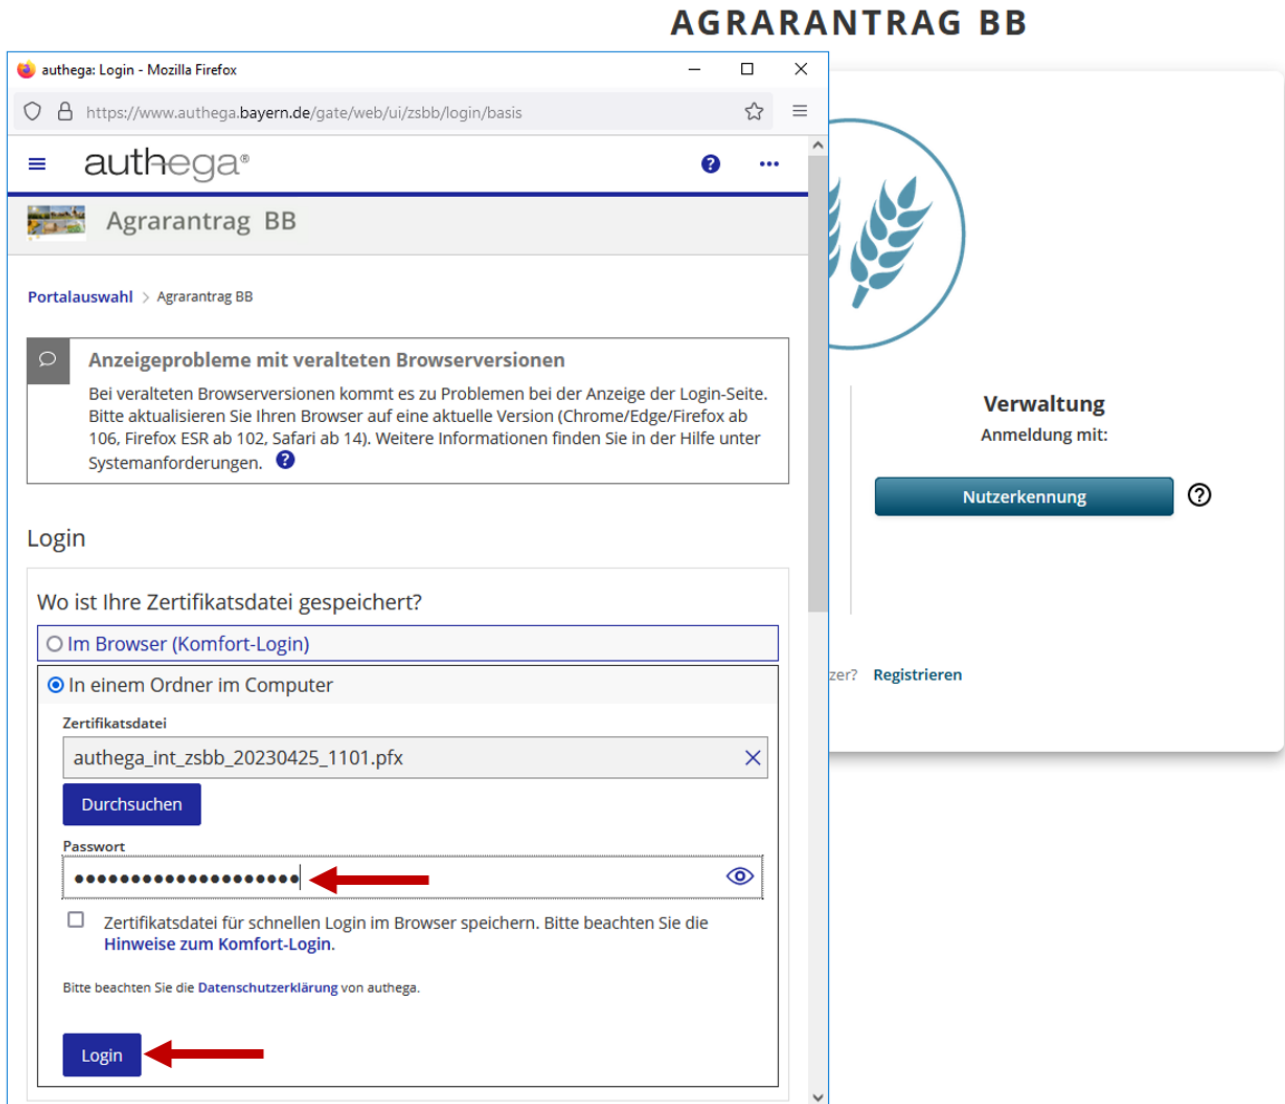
AGRARANTRAG BB

authega: Login - Mozilla Firefox

https://www.authega.bayern.de/gate/web/ui/zsbb/login/basis

authega®

Agrarantrag BB

Portalauswahl > Agrarantrag BB

Anzeigeprobleme mit veralteten Browserversionen

Bei veralteten Browserversionen kommt es zu Problemen bei der Anzeige der Login-Seite. Bitte aktualisieren Sie Ihren Browser auf eine aktuelle Version (Chrome/Edge/Firefox ab 106, Firefox ESR ab 102, Safari ab 14). Weitere Informationen finden Sie in der Hilfe unter Systemanforderungen.

Login

Wo ist Ihre Zertifikatsdatei gespeichert?

Im Browser (Komfort-Login)

In einem Ordner im Computer

Zertifikatsdatei

authega_int_zsbb_20230425_1101.pfx

Durchsuchen

Passwort

••••••••••••••••••••

Zertifikatsdatei für schnellen Login im Browser speichern. Bitte beachten Sie die Hinweise zum Komfort-Login.

Bitte beachten Sie die Datenschutzerklärung von authega.

Login

Verwaltung

Anmeldung mit:

Nutzerkennung

zer? Registrieren